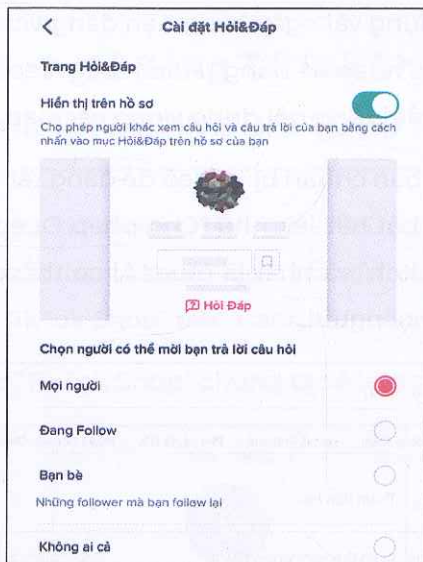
Cài đặt Hỏi&Đáp

Trang Hỏi&Đáp

Hiển thị trên hồ sơ

Cho phép người khác xem câu hỏi và câu trả lời của bạn bằng cách nhấn vào mục Hỏi&Đáp trên hồ sơ của bạn

Hỏi Đáp

Chọn người có thể mời bạn trả lời câu hỏi

Mọi người

Đang Follow

Bạn bè

Những follower mà bạn follow lại

Không ai cả